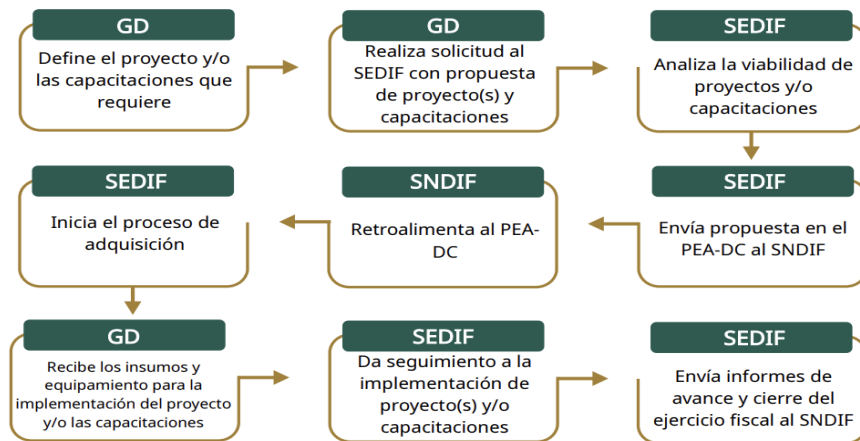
GD

Define el proyecto y/o las capacitaciones que requiere

GD

Realiza solicitud al SEDIF con propuesta de proyecto(s) y capacitaciones

SEDIF

Analiza la viabilidad de proyectos y/o capacitaciones

SEDIF

Envía propuesta en el PEA-DC al SNDIF

SNDIF

Retroalimenta al PEA-DC

SEDIF

Inicia el proceso de adquisición

GD

Recibe los insumos y equipamiento para la implementación del proyecto y/o las capacitaciones

SEDIF

Da seguimiento a la implementación de proyecto(s) y/o capacitaciones

SEDIF

Envía informes de avance y cierre del ejercicio fiscal al SNDIF